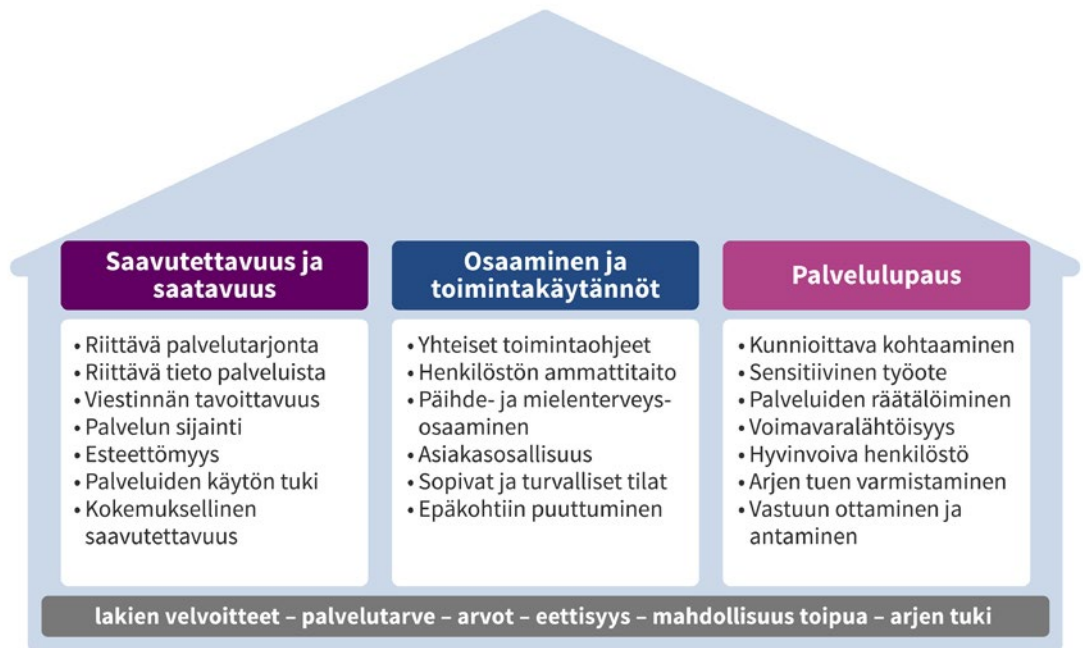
Saavutettavuus ja saatavuus

• Riittävä palvelutarjonta
• Riittävä tieto palveluista
• Viestinnän tavoittavuus
• Palvelun sijainti
• Esteettömyys
• Palveluiden käytön tuki
• Kokemuksellinen saavutettavuus

Osaaminen ja toimintakäytännöt

• Yhteiset toimintaohjeet
• Henkilöstön ammattitaito
• Päihde- ja mielenterveysosaaminen
• Asiakasosallisuus
• Sopivat ja turvalliset tilat
• Epäkohtiin puuttuminen

Palvelulupaus

• Kunnioittava kohtaaminen
• Sensitiivinen työote
• Palveluiden räätälöiminen
• Voimavaralähtöisyys
• Hyvinvoiva henkilöstö
• Arjen tuen varmistaminen
• Vastuun ottaminen ja antaminen

lakien velvoitteet – palvelutarve – arvot – eettisyys – mahdollisuus toipua – arjen tuki